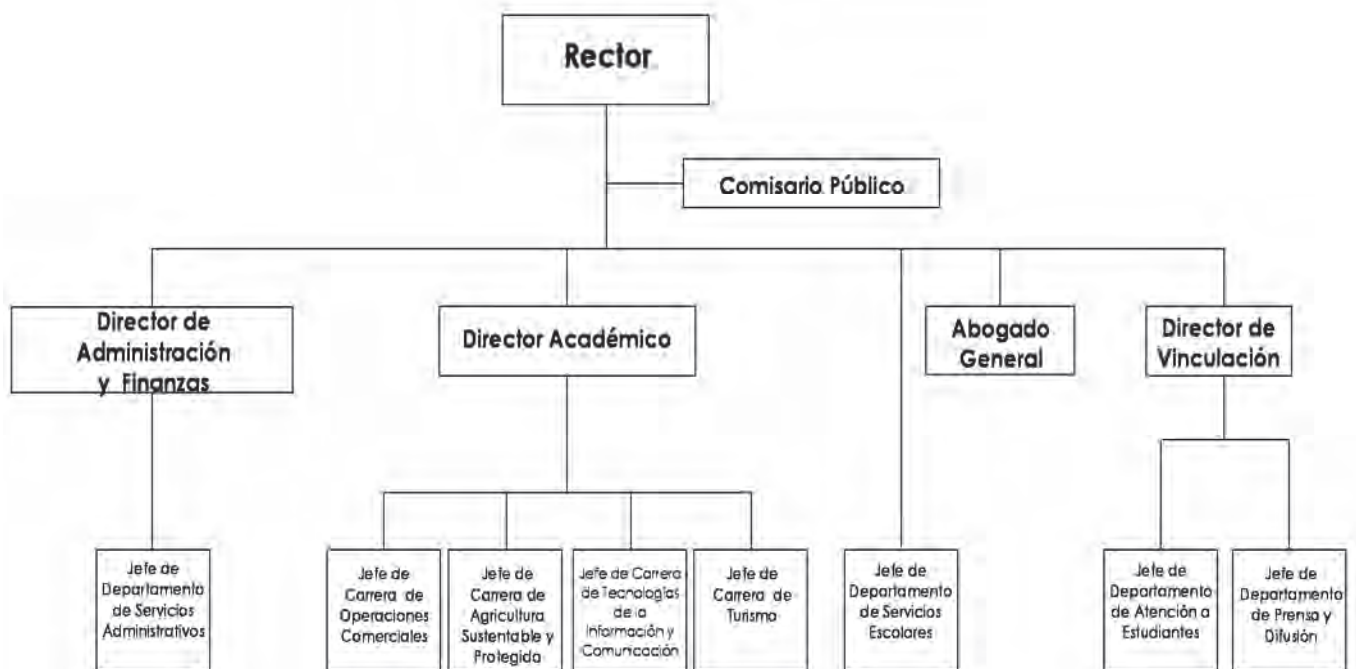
Rector

Comisario Público

Director de Administración y Finanzas

Director Académico

Abogado General

Director de Vinculación

Jefe de Departamento de Servicios Administrativos

Jefe de Carrera de Operaciones Comerciales

Jefe de Carrera de Agricultura Sustentable y Protegida

Jefe de Carrera de Tecnologías de la Información y Comunicación

Jefe de Carrera de Turismo

Jefe de Departamento de Servicios Escolares

Jefe de Departamento de Atención a Estudiantes

Jefe de Departamento de Prensa y Difusión